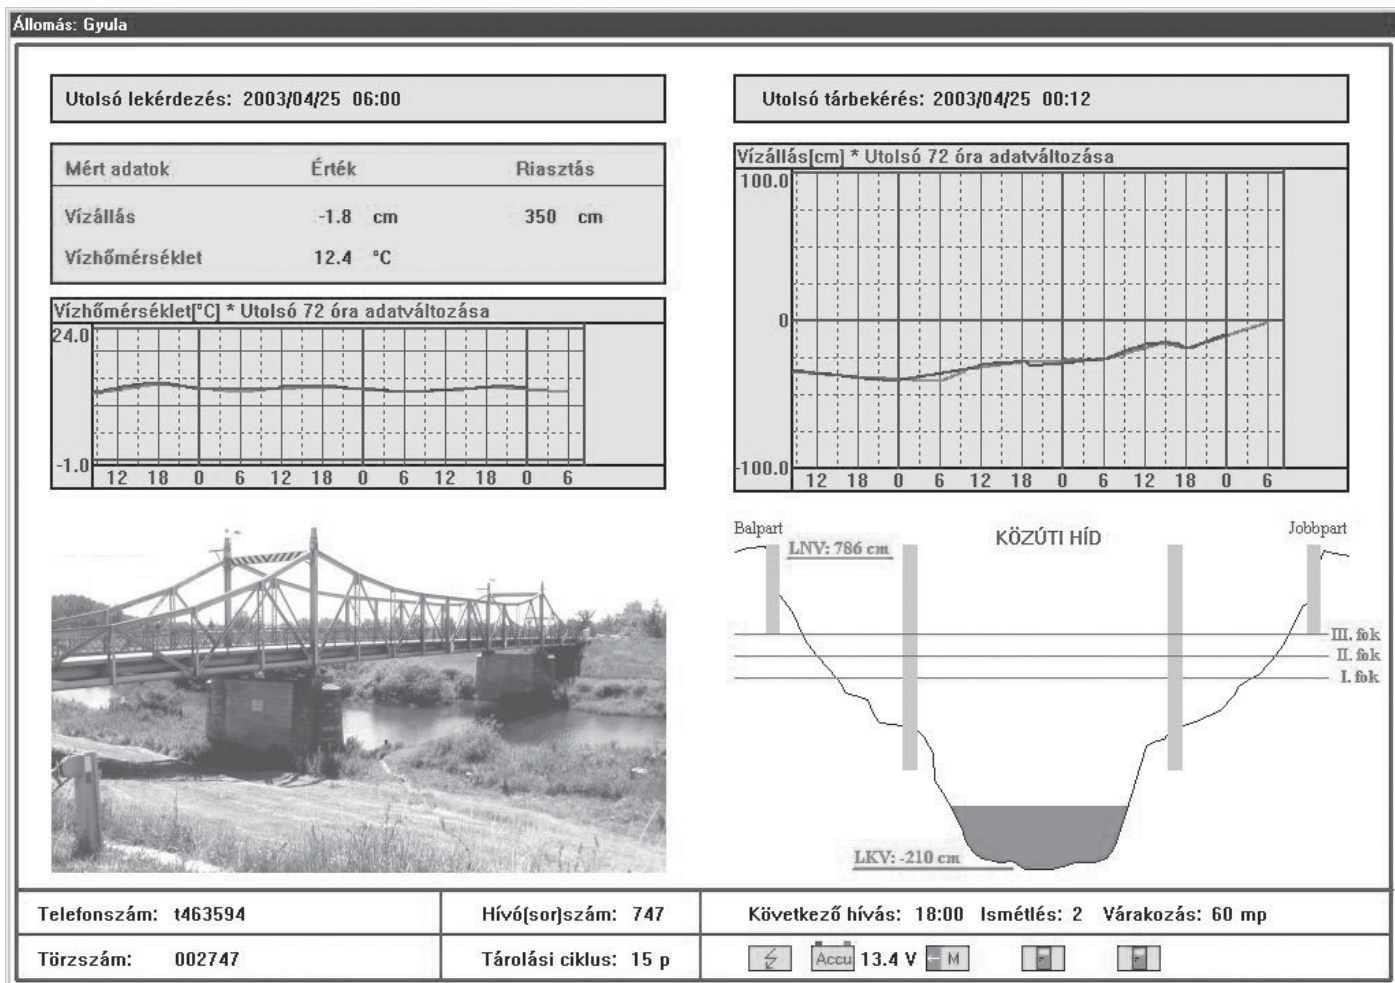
Állomás: Gyula

Utolsó lekérdezés: 2003/04/25 06:00

Utolsó tárbekérés: 2003/04/25 00:12

| Mért adatok | Érték | Riasztás |
|---|---|---|
| Vízállás | -1.8 cm | 350 cm |
| Vízhőmérséklet | 12.4 °C | |

Vízhőmérséklet[°C] * Utolsó 72 óra adatváltozása

24.0
-1.0
12 18 0 6 12 18 0 6 12 18 0 6

Vízállás[cm] * Utolsó 72 óra adatváltozása

100.0
0
-100.0
12 18 0 6 12 18 0 6 12 18 0 6

Balpart
LNV: 786 cm
KÖZÚTI HÍD
Jobbpart
III. fok
II. fok
I. fok
LKV: -210 cm

Telefonszám: t463594
Hívó(sor)szám: 747
Következő hívás: 18:00 Ismétlés: 2 Várakozás: 60 mp

Törzszám: 002747
Tárolási ciklus: 15 p
Accu 13.4 V M